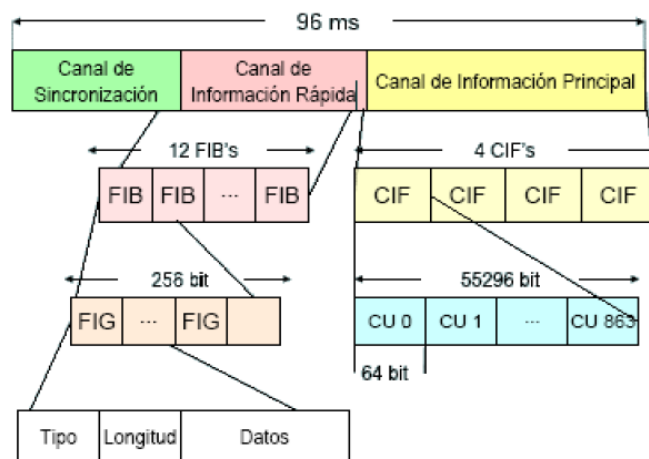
96 ms

Canal de Sincronización

Canal de Información Rápida

Canal de Información Principal

12 FIB's

FIB FIB ··· FIB

4 CIF's

CIF CIF CIF CIF

256 bit

FIG ··· FIG

55296 bit

CU 0 CU 1 ··· CU 863

64 bit

Tipo Longitud Datos